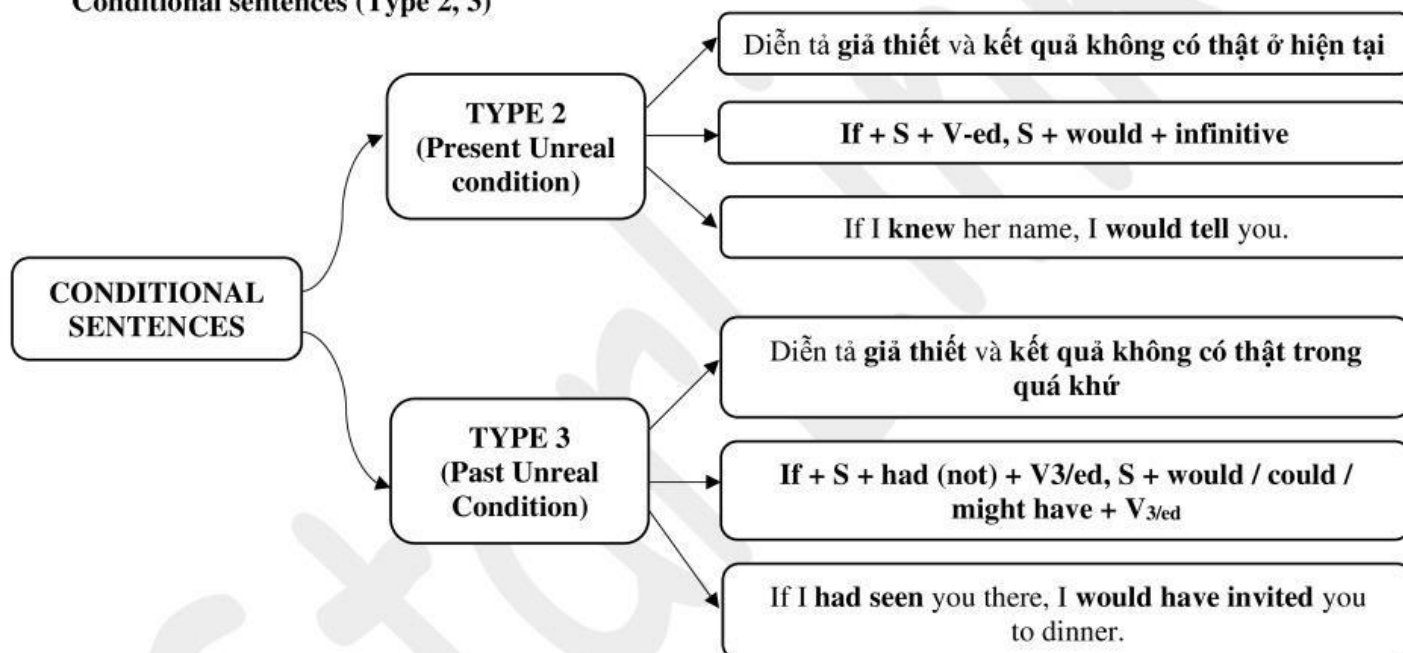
Conditional sentences (Type 2, 3)

CONDITIONAL SENTENCES

TYPE 2 (Present Unreal condition)

Diễn tả giả thiết và kết quả không có thật ở hiện tại

If + S + V-ed, S + would + infinitive

If I knew her name, I would tell you.

TYPE 3 (Past Unreal Condition)

Diễn tả giả thiết và kết quả không có thật trong quá khứ

If + S + had (not) + V3/ed, S + would / could / might have + $V_{3/ed}$

If I had seen you there, I would have invited you to dinner.